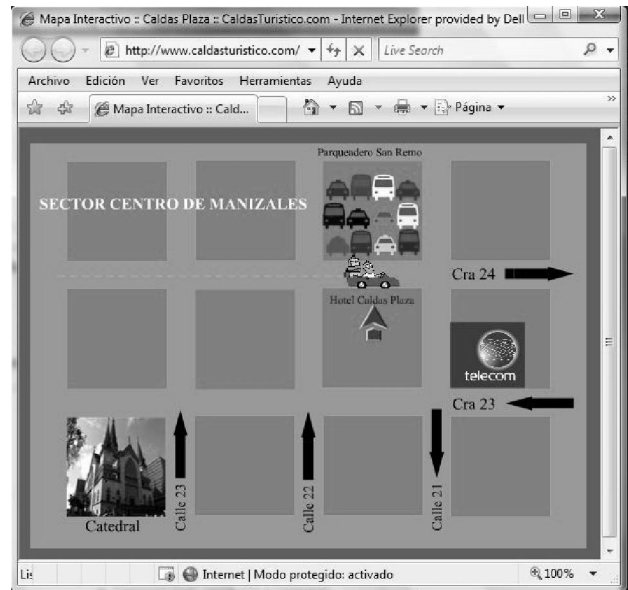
Mapa Interactivo :: Caldas Plaza :: CaldasTuristico.com - Internet Explorer provided by Dell

http://www.caldasturistico.com/

Live Search

Archivo Edición Ver Favoritos Herramientas Ayuda

Mapa Interactivo :: Cald...

Página

Parquedero San Remo

SECTOR CENTRO DE MANIZALES

Cra 24

Hotel Caldas Plaza

telecom

Cra 23

Catedral

Calle 23

Calle 22

Calle 21

Lis

Internet | Modo protegido: activado

100%